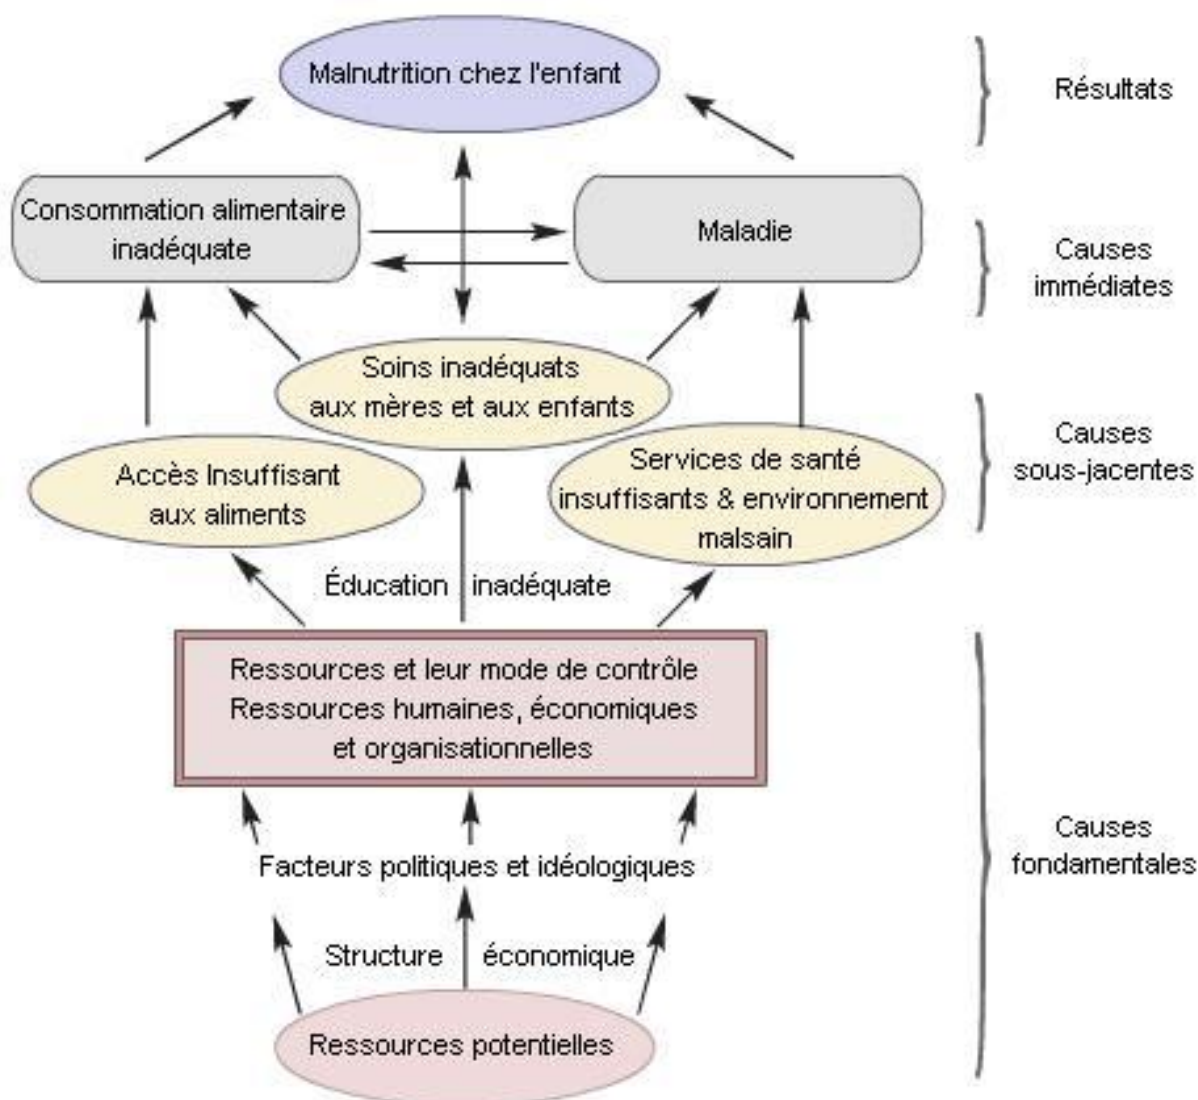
Malnutrition chez l'enfant

Résultats

Consommation alimentaire inadéquate

Maladie

Causes immédiates

Soins inadéquats aux mères et aux enfants

Accès Insuffisant aux aliments

Services de santé insuffisants & environnement malsain

Causes sous-jacentes

Éducation inadéquate

Ressources et leur mode de contrôle
Ressources humaines, économiques et organisationnelles

Facteurs politiques et idéologiques

Structure économique

Ressources potentielles

Causes fondamentales